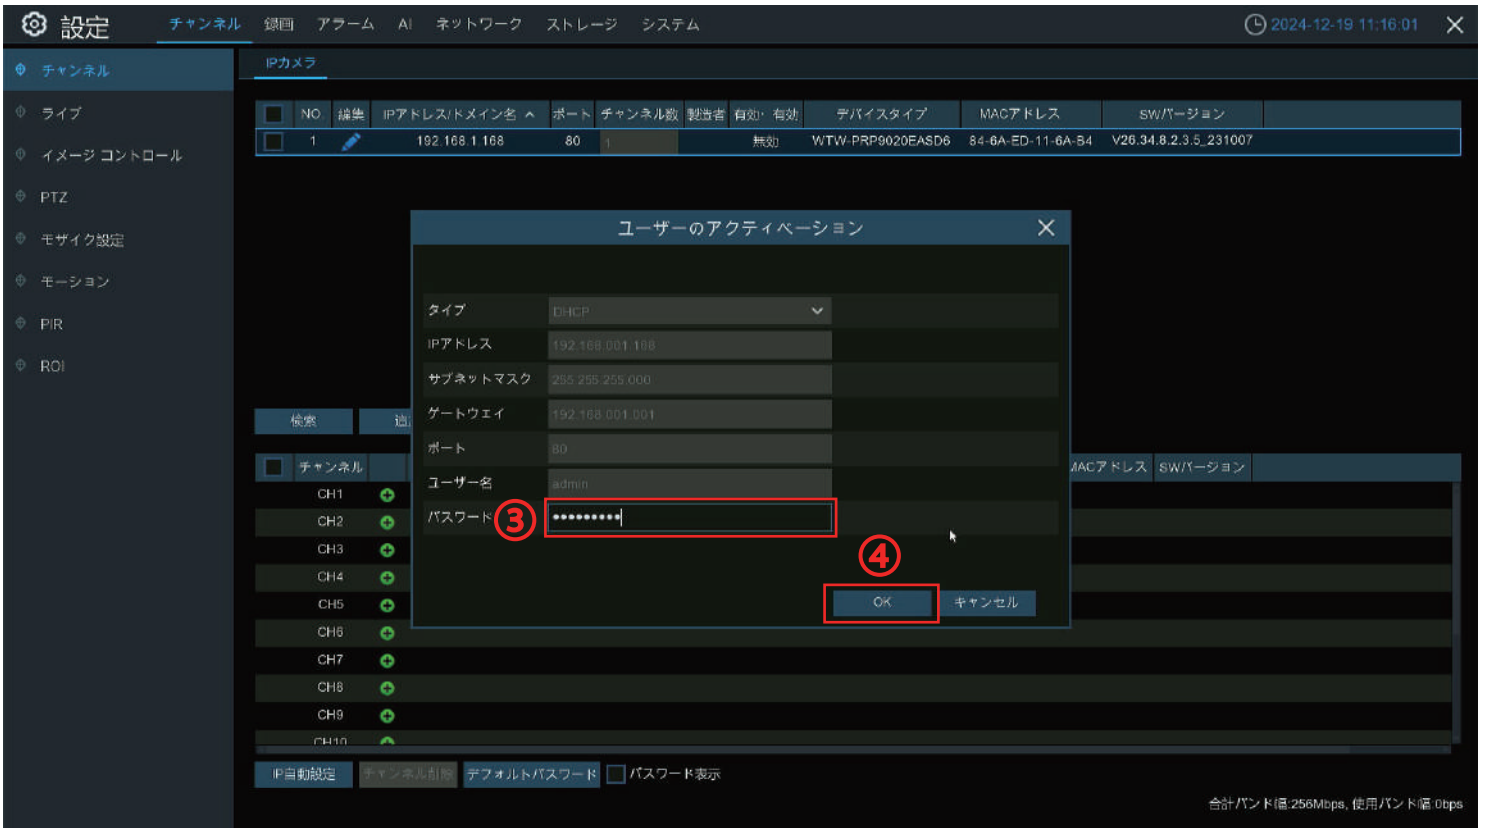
設定 チャンネル 録画 アラーム AI ネットワーク ストレージ システム 2024-12-19 11:16:01

チャンネル
ライブ
イメージ コントロール
PTZ
モザイク設定
モーション
PIR
ROI

IPカメラ

| | NO. | 編集 | IPアドレス/ドメイン名 | ポート | チャンネル数 | 製造者 | 有効 | 有効 | デバイスタイプ | MACアドレス | SWバージョン |
|---|---|---|---|---|---|---|---|---|---|---|---|
| | 1 | | 192.168.1.168 | 80 | 1 | | | 無効 | WTW-PRP9020EASD6 | 84-6A-ED-11-6A-B4 | V26.34.8.2.3.5_231007 |

ユーザーのアクティベーション

タイプ DHCP
IPアドレス 192.168.001.168
サブネットマスク 255.255.255.000
ゲートウェイ 192.168.001.001
ポート 80
ユーザー名 admin
パスワード ③ •••••••••
④
OK キャンセル

検索 追

| | チャンネル | | MACアドレス | SWバージョン |
|---|---|---|---|---|
| | CH1 | | | |
| | CH2 | | | |
| | CH3 | | | |
| | CH4 | | | |
| | CH5 | | | |
| | CH6 | | | |
| | CH7 | | | |
| | CH8 | | | |
| | CH9 | | | |
| | CH10 | | | |

IP自動設定 チャンネル削除 デフォルトパスワード パスワード表示

合計バンド幅:256Mbps, 使用バンド幅:0bps